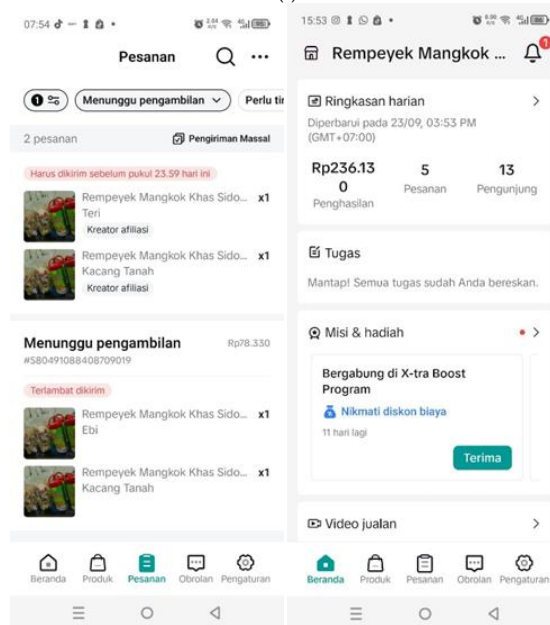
07:54

Pesanan

1 Menunggu pengambilan Perlu ti

2 pesanan Pengiriman Massal

Harus dikirim sebelum pukul 23.59 hari ini

Rempeyek Mangkok Khas Sido... x1
Teri
Kreator afiliasi

Rempeyek Mangkok Khas Sido... x1
Kacang Tanah
Kreator afiliasi

Menunggu pengambilan Rp78.330
#580491088408709019

Terlambat dikirim

Rempeyek Mangkok Khas Sido... x1
Ebi

Rempeyek Mangkok Khas Sido... x1
Kacang Tanah

Beranda Produk Pesanan Obrolan Pengaturan

15:53

Rempeyek Mangkok ...

Ringkasan harian
Diperbarui pada 23/09, 03:53 PM (GMT+07:00)

Rp236.130 Penghasilan
5 Pesanan
13 Pengunjung

Tugas
Mantap! Semua tugas sudah Anda bereskan.

Misi & hadiah

Bergabung di X-tra Boost Program
Nikmati diskon biaya
11 hari lagi
Terima

Video jualan

Beranda Produk Pesanan Obrolan Pengaturan